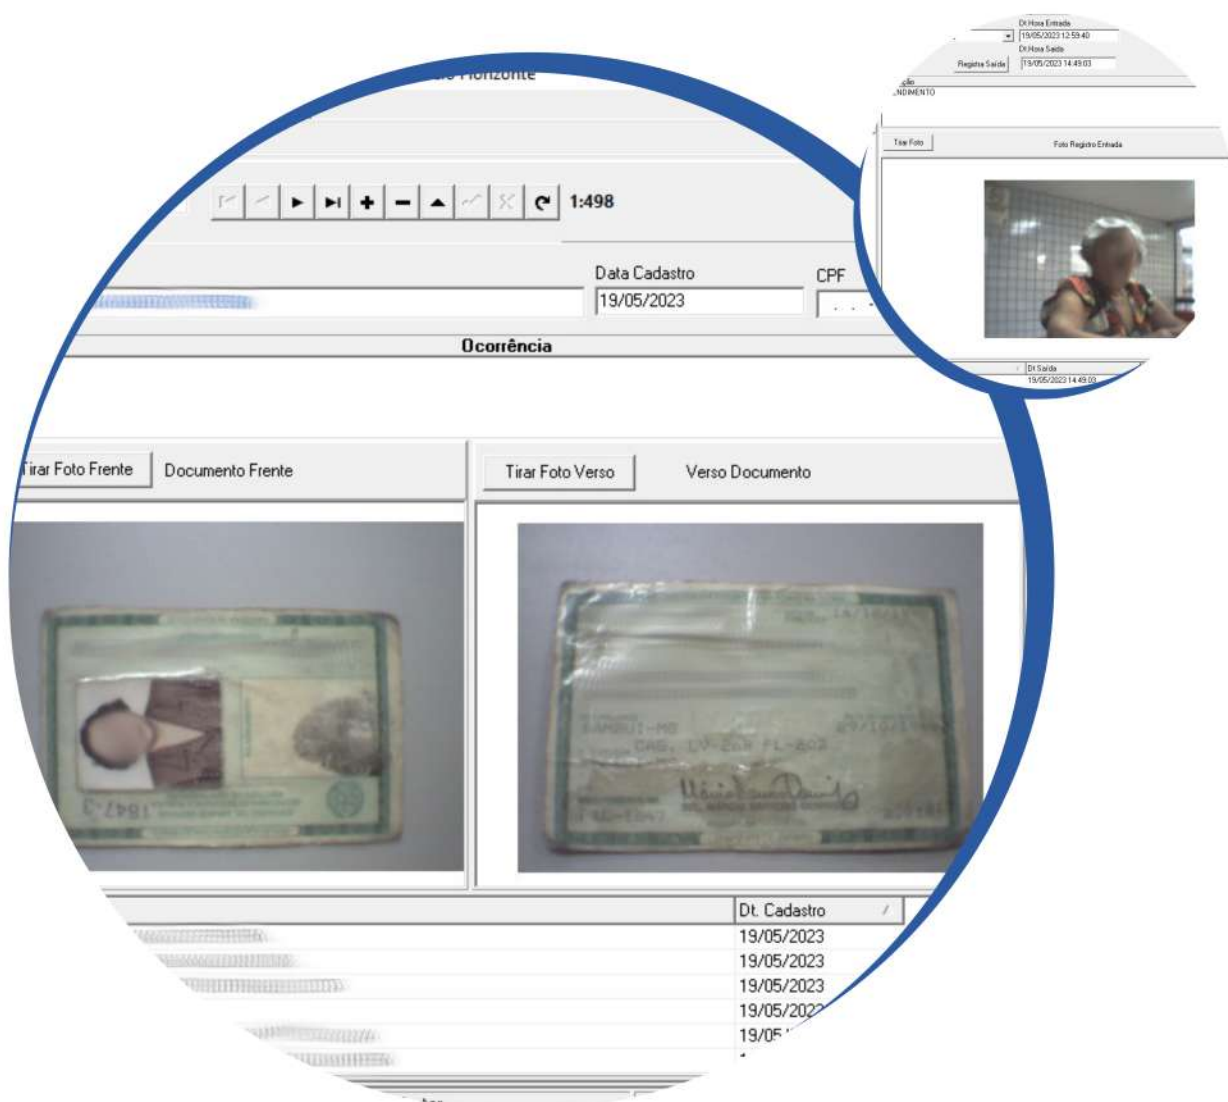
Horizonte

1:498

Data Cadastro
19/05/2023

CPF

Ocorrência

Tirar Foto Frente

Documento Frente

Tirar Foto Verso

Verso Documento

Dt. Cadastro
19/05/2023
19/05/2023
19/05/2023
19/05/202
19/05

Dt.Hora Entrada
19/05/2023 12:59:40
Dt.Hora Saída
Registra Saída
19/05/2023 14:49:03
NDIMENTO

Tirar Foto
Foto Registro Entrada

Dt Saída
19/05/2023 14:49:03